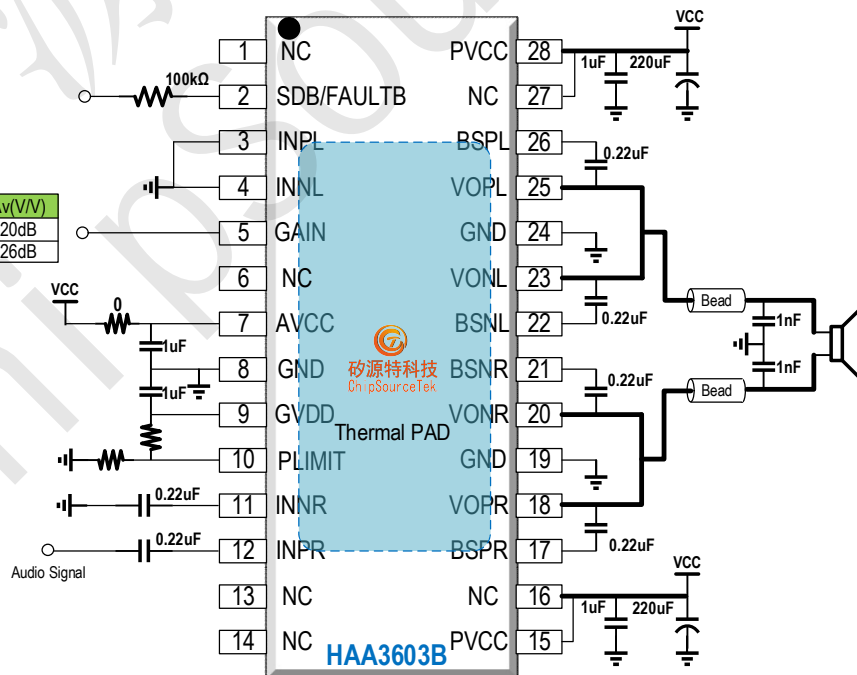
1 NC
2 SDB/FAULTB
3 INPL
4 INNL
5 GAIN
6 NC
7 AVCC
8 GND
9 GVDD
10 PLIMIT
11 INNR
12 INPR
13 NC
14 NC
28 PVCC
27 NC
26 BSPL
25 VOPL
24 GND
23 VONL
22 BSNL
21 BSNR
20 VONR
19 GND
18 VOPR
17 BSPR
16 NC
15 PVCC

100kΩ
Av(V/V)
20dB
26dB
VCC
0
1uF
1uF
0.22uF
0.22uF
Audio Signal
Thermal PAD
矽源特科技
ChipSourceTek
HAA3603B
VCC
1uF
220uF
0.22uF
0.22uF
0.22uF
0.22uF
Bead
Bead
1nF
1nF
VCC
1uF
220uF